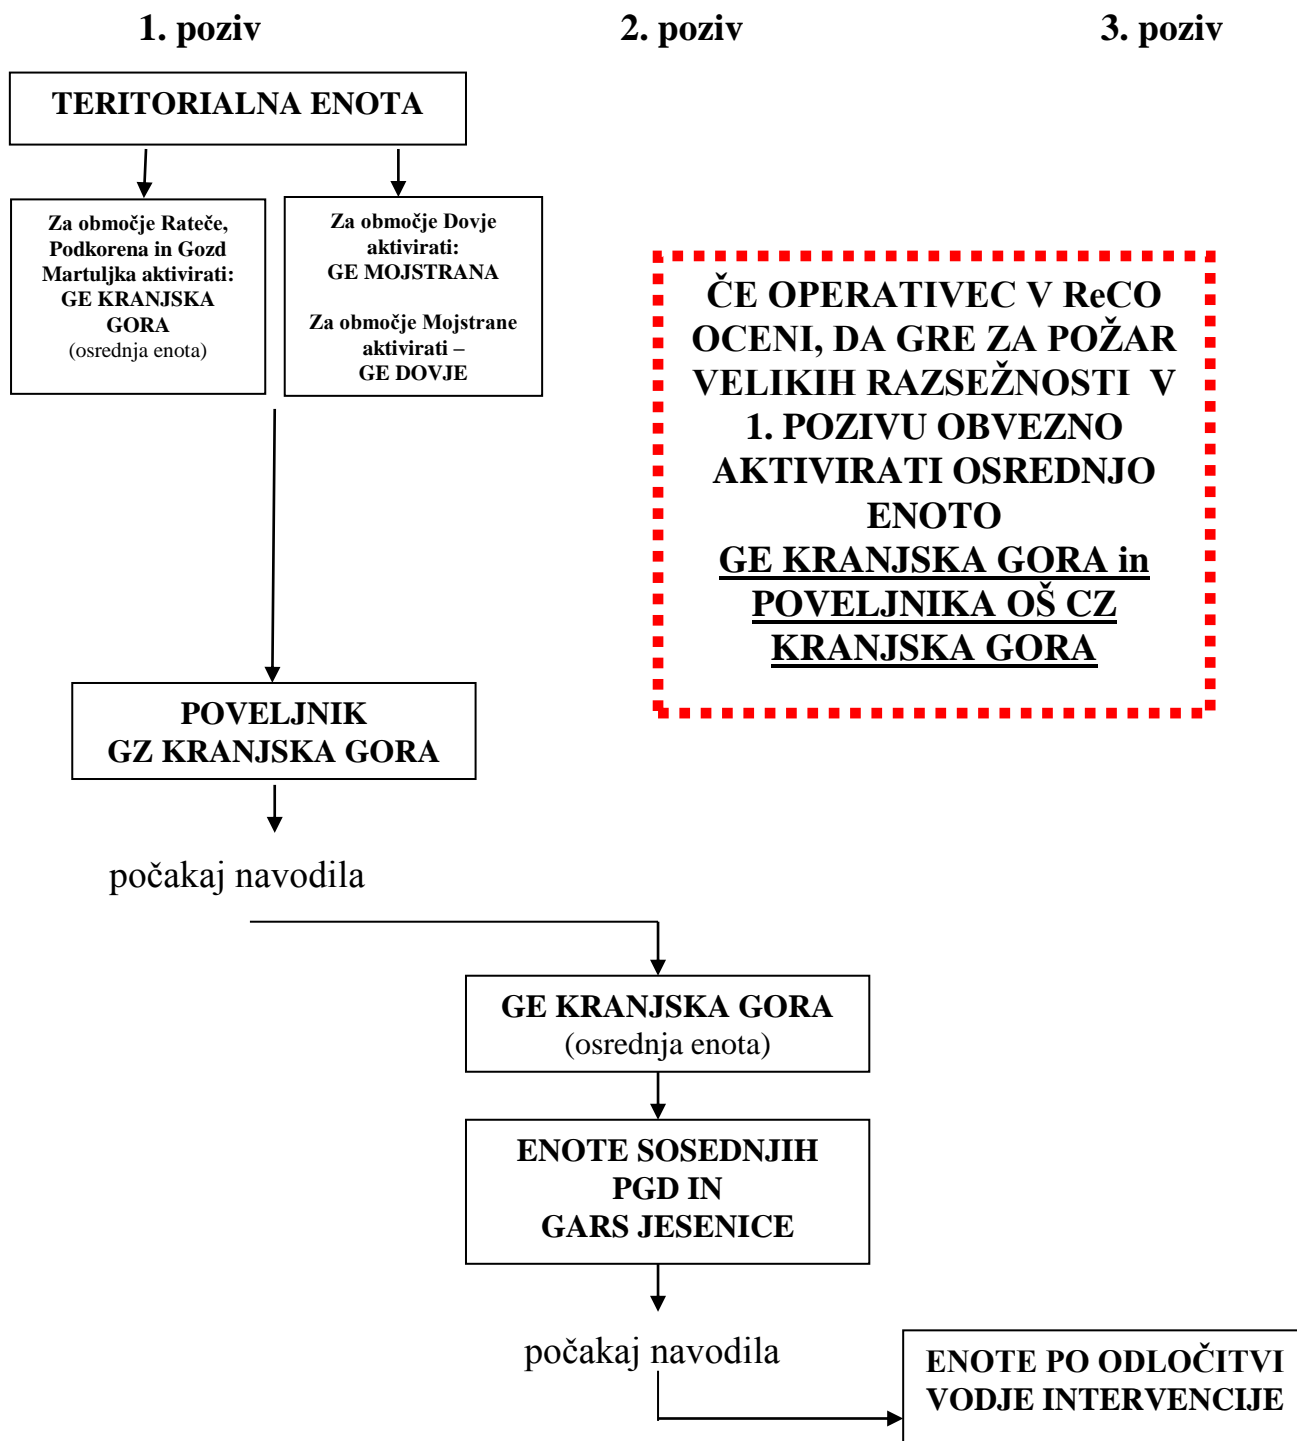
1. poziv

2. poziv

3. poziv

TERITORIALNA ENOTA

Za območje Rateče, Podkorena in Gozd Martuljka aktivirati: GE KRANJSKA GORA (osrednja enota)

Za območje Dovje aktivirati: GE MOJSTRANA

Za območje Mojstrane aktivirati – GE DOVJE

ČE OPERATIVEC V ReCO OCENI, DA GRE ZA POŽAR VELIKIH RAZSEŽNOSTI V 1. POZIVU OBVEZNO AKTIVIRATI OSREDNJO ENOTO GE KRANJSKA GORA in POVELJNIKA OŠ CZ KRANJSKA GORA

POVELJNIK GZ KRANJSKA GORA

počakaj navodila

GE KRANJSKA GORA (osrednja enota)

ENOTE SOSEDNJIH PGD IN GARS JESENICE

počakaj navodila

ENOTE PO ODLOČITVI VODJE INTERVENCIJE